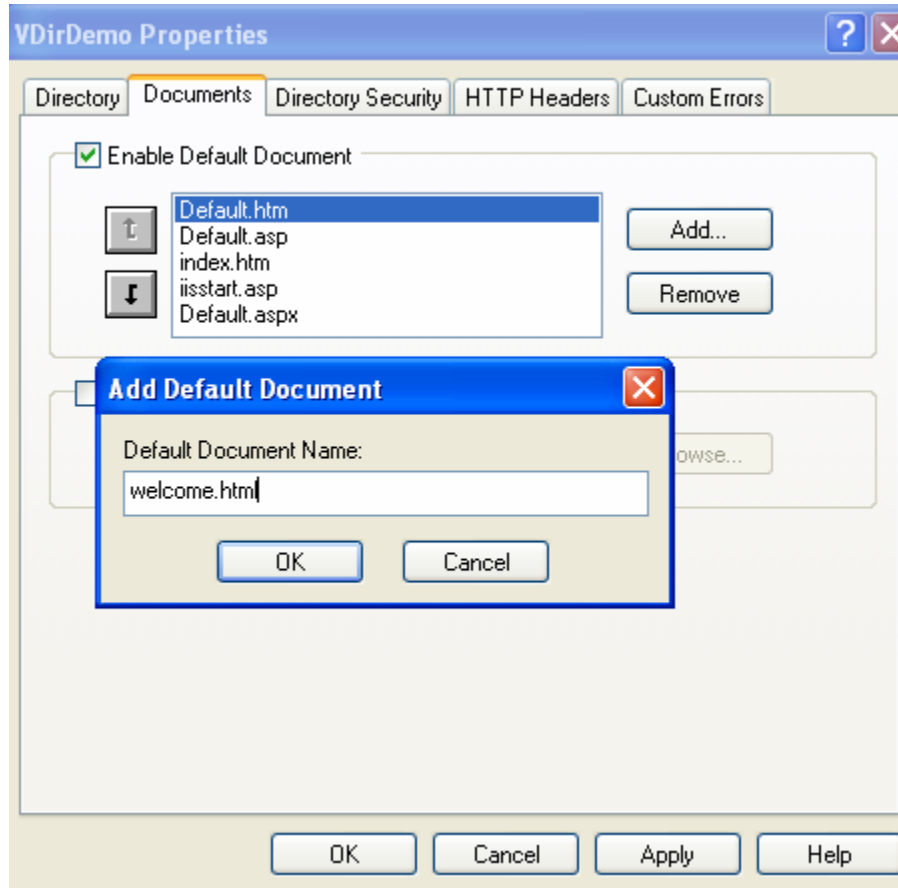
VDirDemo Properties

?

Directory | Documents | Directory Security | HTTP Headers | Custom Errors

Enable Default Document

Default.htm
Default.asp
index.htm
iisstart.asp
Default.aspx

Add...

Remove

Add Default Document

Default Document Name:

welcome.html

OK

Cancel

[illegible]owse...

OK

Cancel

Apply

Help